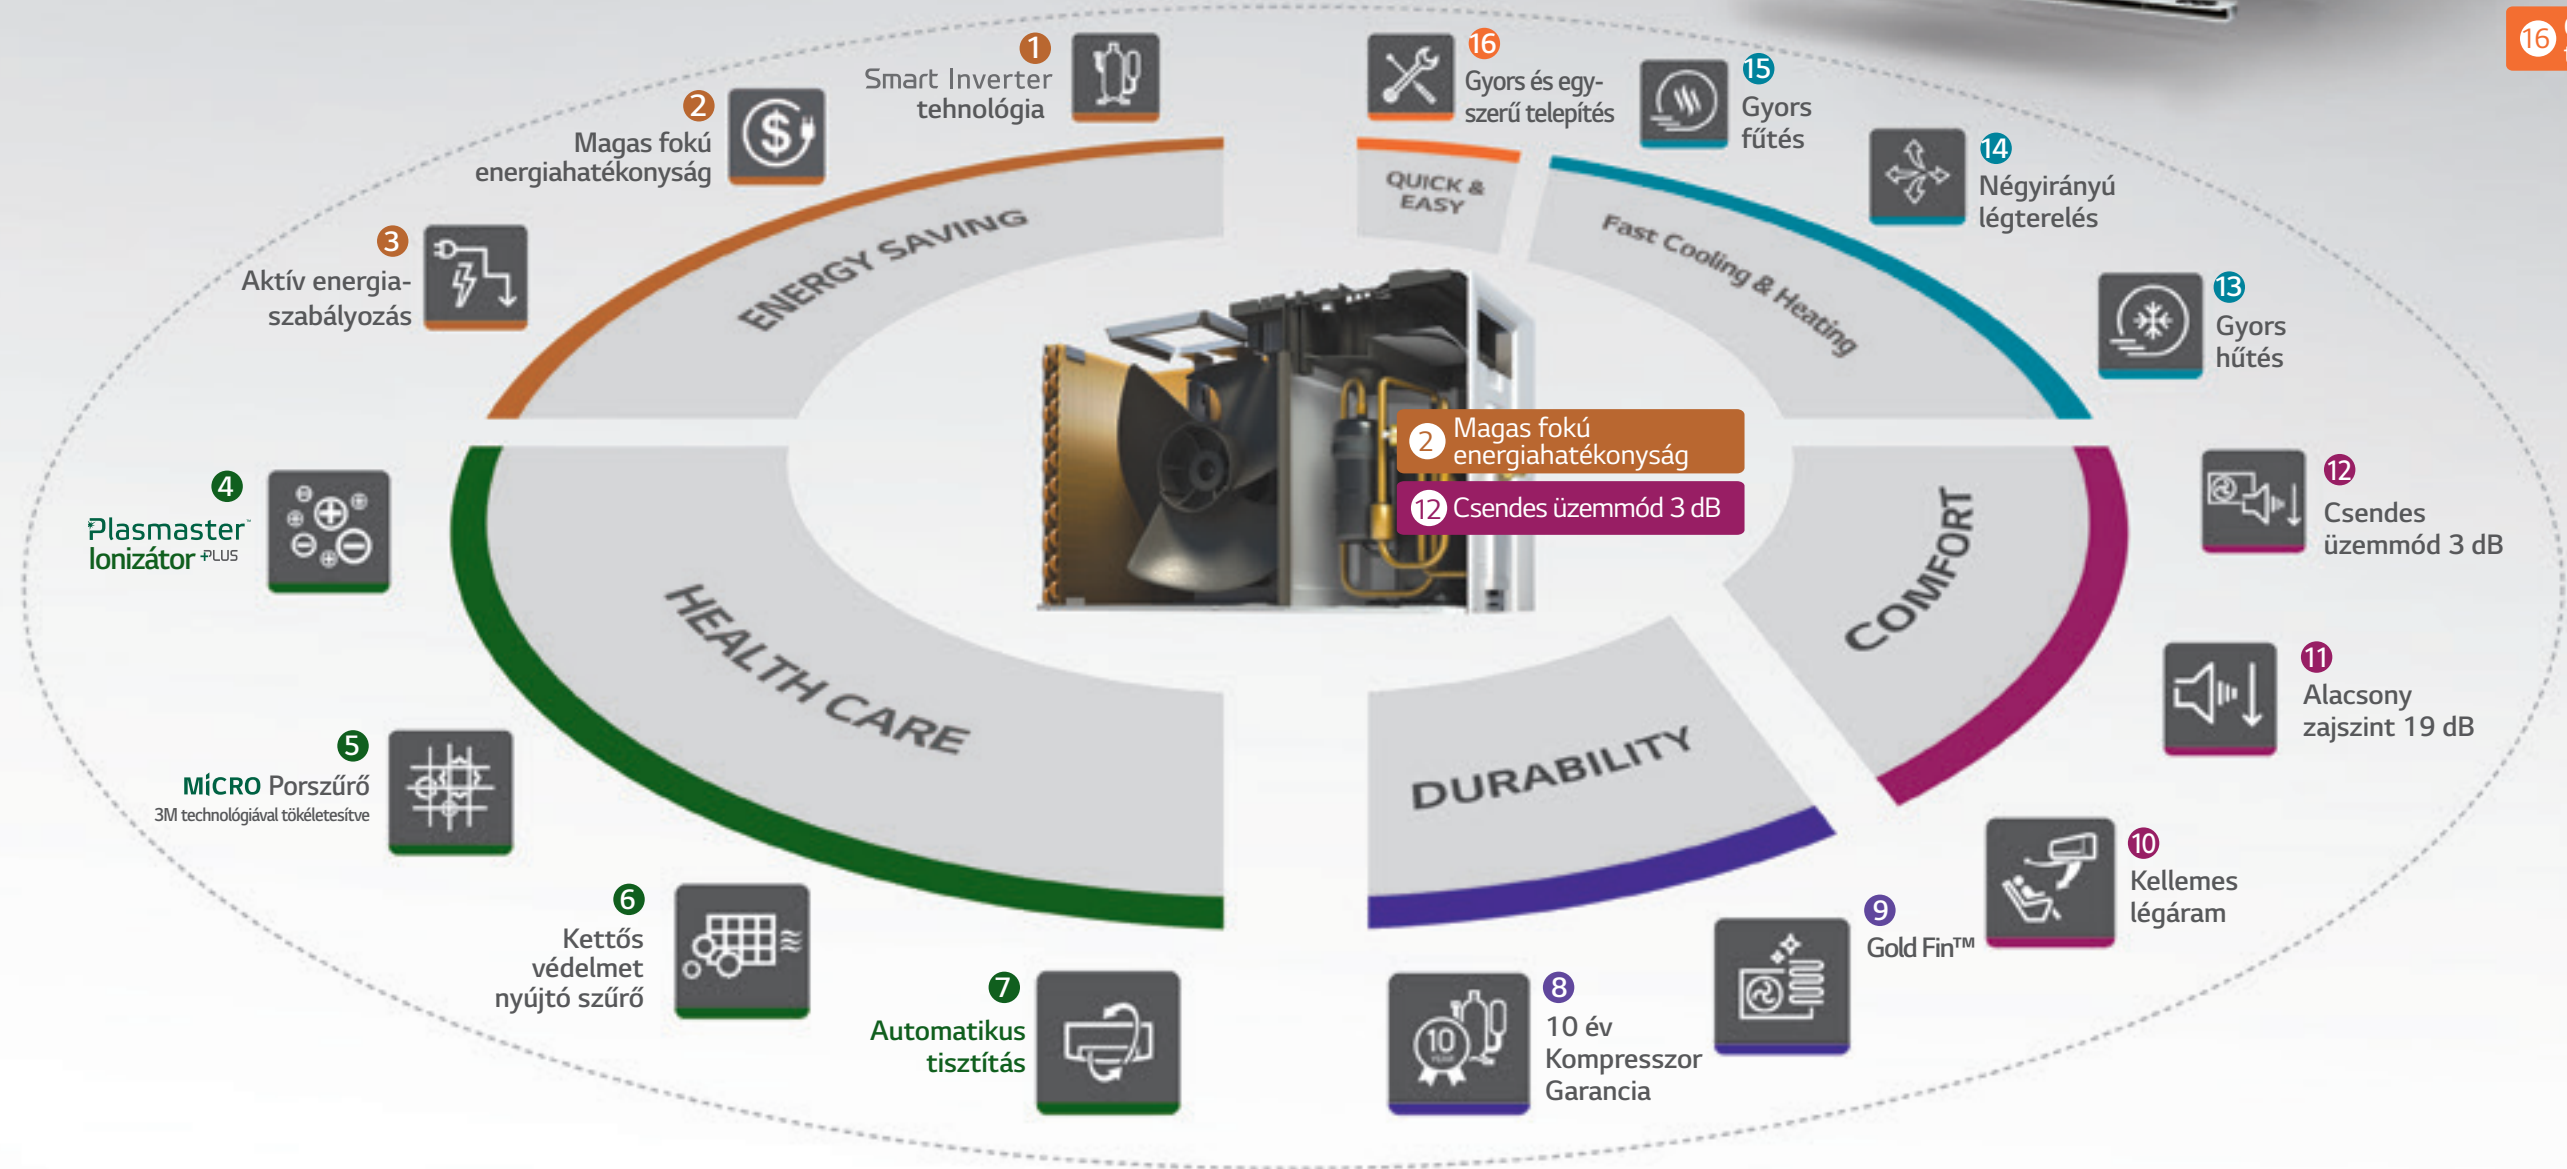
16

1 Smart Inverter tehnológia

2 Magas fokú energiahatékonyság

3 Aktív energia-szabályozás

ENERGY SAVING

QUICK & EASY

16 Gyors és egyszerű telepítés

15 Gyors fűtés

14 Négyirányú légterelés

Fast Cooling & Heating

13 Gyors hűtés

2 Magas fokú energiahatékonyság

12 Csendes üzemmód 3 dB

4 Plasmaster Ionizátor PLUS

HEALTH CARE

COMFORT

12 Csendes üzemmód 3 dB

11 Alacsony zajszint 19 dB

5 MICRO Porszűrő
3M technológiával tökéletesítve

DURABILITY

10 Kellemes légáram

6 Kettős védelmet nyújtó szűrő

7 Automatikus tisztítás

8 10 év Kompresszor Garancia

9 Gold Fin™

10 YEAR